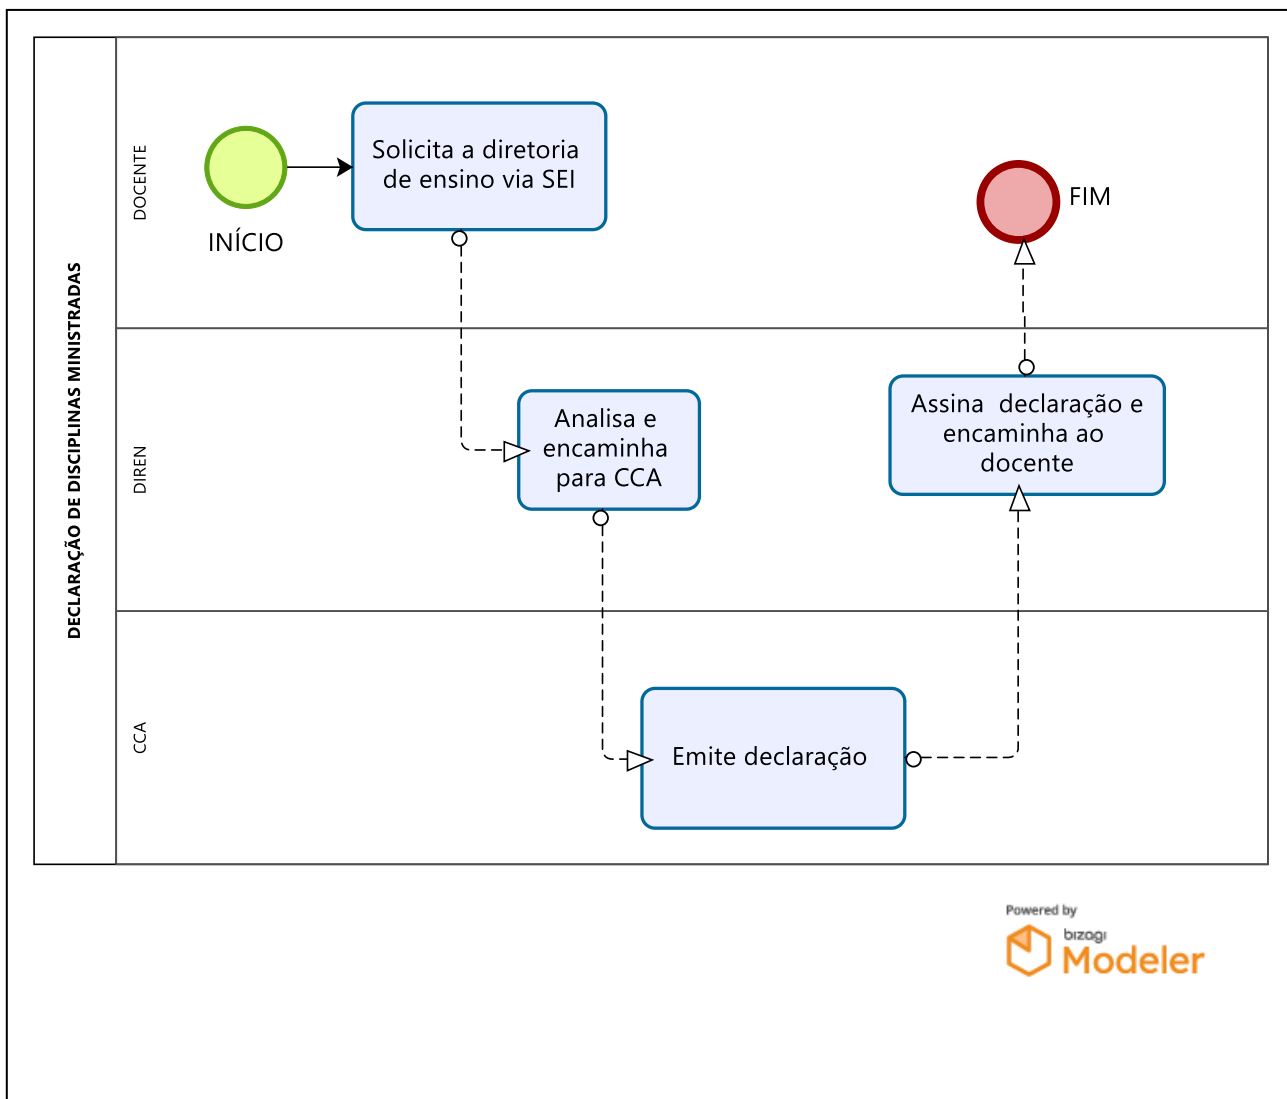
DECLARAÇÃO DE DISCIPLINAS MINISTRADAS

DOCENTE

INÍCIO

Solicita a diretoria de ensino via SEI

FIM

DIREN

Analisa e encaminha para CCA

Assina declaração e encaminha ao docente

CCA

Emite declaração

Powered by bizagi Modeler